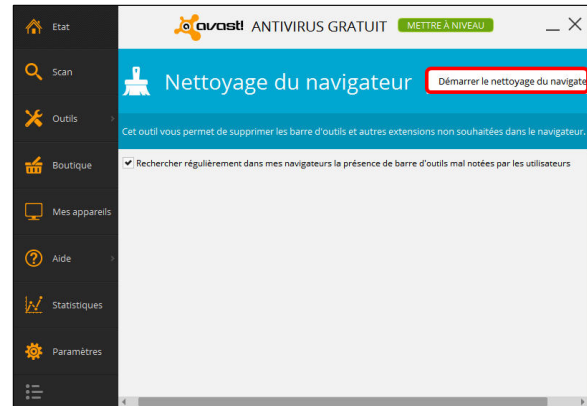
Etat

Scan

Outils

Boutique

Mes appareils

Aide

Statistiques

Paramètres

avast! ANTIVIRUS GRATUIT METTRE À NIVEAU

Nettoyage du navigateur

Démarrer le nettoyage du navigate

Cet outil vous permet de supprimer les barre d'outils et autres extensions non souhaitées dans le navigateur.

Rechercher régulièrement dans mes navigateurs la présence de barre d'outils mal notées par les utilisateurs